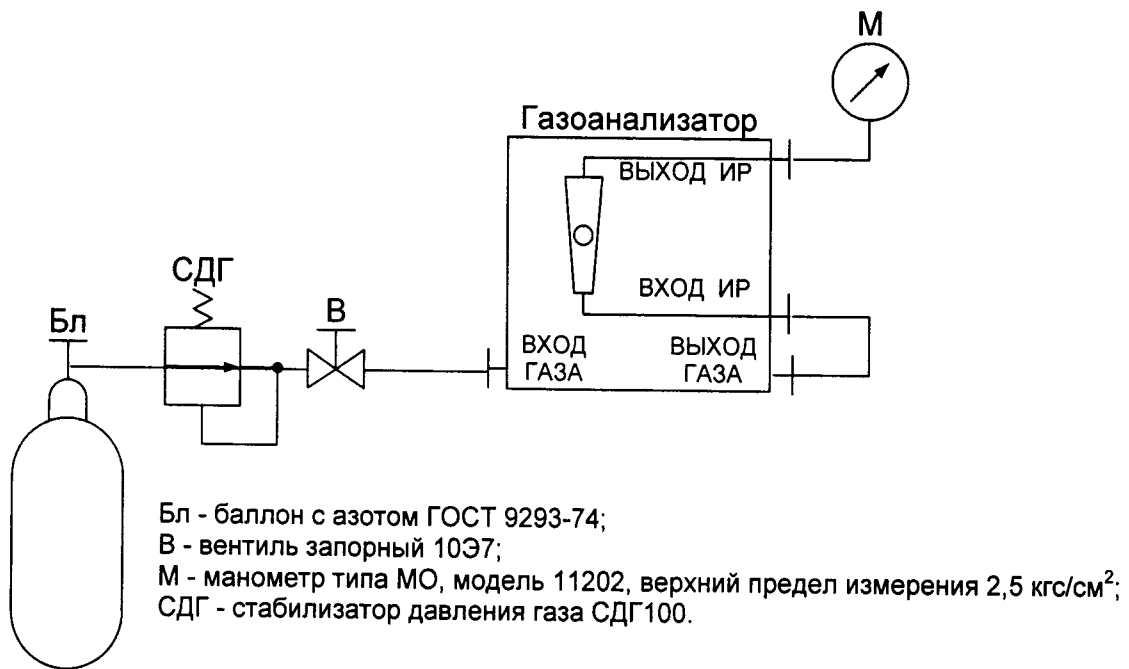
М

Газоанализатор

ВЫХОД ИР

ВХОД ИР

СДГ

Бл

В

ВХОД ГАЗА

ВЫХОД ГАЗА

Бл - баллон с азотом ГОСТ 9293-74;
В - вентиль запорный 10Э7;
М - манометр типа МО, модель 11202, верхний предел измерения 2,5 кгс/см$^2$;
СДГ - стабилизатор давления газа СДГ100.